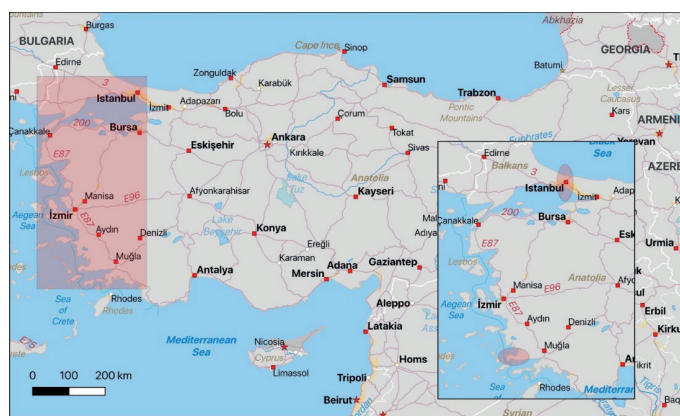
Bulgaria
Burgas
Abkhazia
BULGARIA
Cape Ince
Sinop
GEORGIA
Edirne
3
Zonguldak
Batumi
Karabük
Samsun
Trabzon
Istanbul
İzmit
Adapazarı
Bolu
Lesser Caucasus
Kars
Pontic Mountains
ARMENIA
Çanakkale
200
Bursa
Çorum
Euphrates
Ankara
Tokat
Black Sea
Yerevan
Eskişehir
Kırıkkale
Sivas
AZERBAIJAN
E87
Edirne
Balkans
3
Lesbos
Istanbul
İzmit
Adap
Lake Tuz
Anatolia
Kayseri
Manisa
E96
Afyonkarahisar
Aegean Sea
İzmir
Mal
Çanakkale
200
Bursa
Esk
E87
Aydın
Denizli
Lake Beyşehir
Konya
Adıya
Urmia
E87
Lesbos
Anatolia
Muğla
Ereğli
Afyo
Antalya
Karaman
Manisa
E96
Mersin
Adana
Gaziantep
Erbil
Aegean Sea
İzmir
E87
Aydın
Denizli
Kirku
Rhodes
Aleppo
Sea of Crete
Rhodes
Latakia
Muğla
Mediterranean Sea
Nicosia
Cyprus
Homs
Limassol
Ar
Tikrit
Rhodes
Mediterranean
E75
0
100
200 km
Tripoli
Beirut
Syrian
Baqu